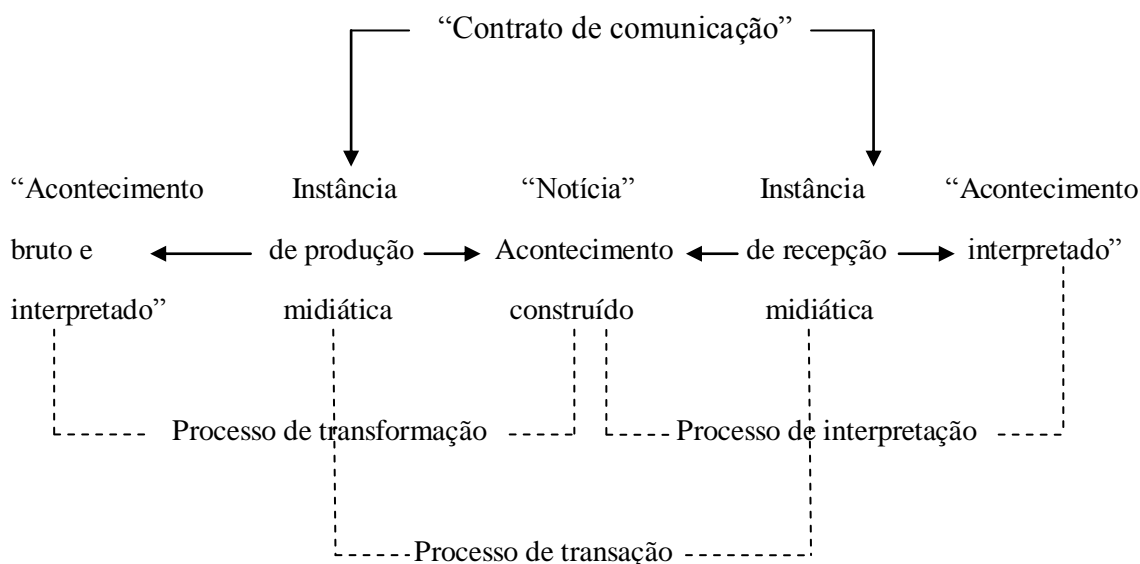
"Contrato de comunicação"

"Acontecimento bruto e interpretado"

Instância de produção midiática

"Notícia" Acontecimento construído

Instância de recepção midiática

"Acontecimento interpretado"

Processo de transformação

Processo de interpretação

Processo de transação